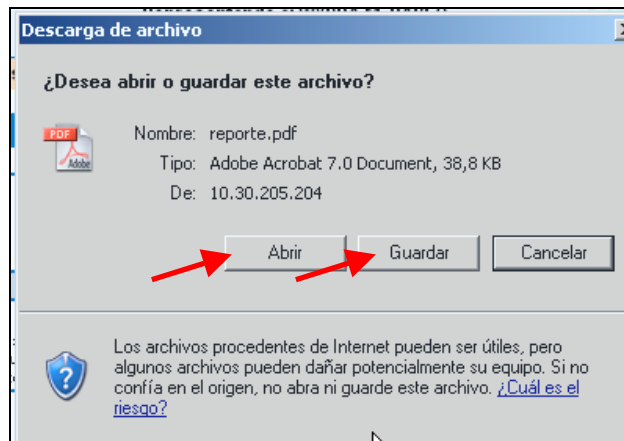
Descarga de archivo

¿Desea abrir o guardar este archivo?

PDF
Adobe

Nombre: reporte.pdf
Tipo: Adobe Acrobat 7.0 Document, 38,8 KB
De: 10.30.205.204

Abrir
Guardar
Cancelar

Los archivos procedentes de Internet pueden ser útiles, pero algunos archivos pueden dañar potencialmente su equipo. Si no confía en el origen, no abra ni guarde este archivo. ¿Cuál es el riesgo?